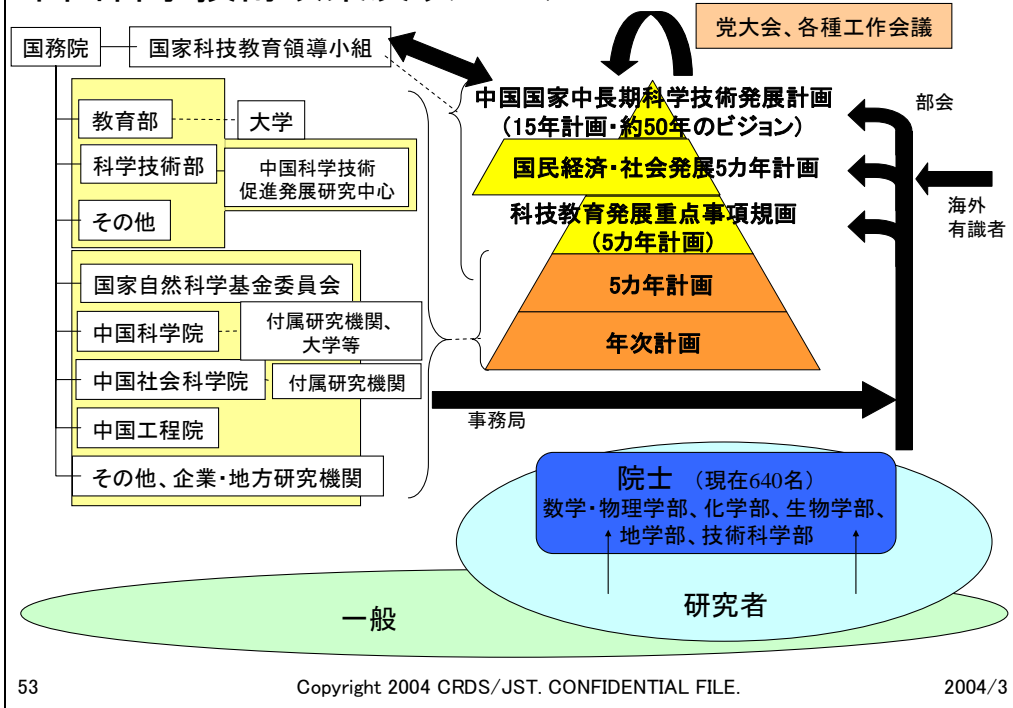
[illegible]

党大会、各種工作会議

国務院

国家科技教育領導小組

教育部

大学

科学技術部

中国科学技術促進発展研究中心

その他

国家自然科学基金委員会

中国科学院

付属研究機関、大学等

中国社会科学院

付属研究機関

中国工程院

その他、企業・地方研究機関

中国国家中長期科学技術発展計画（15年計画・約50年のビジョン）

国民経済・社会発展5カ年計画

科技教育発展重点事項規画（5カ年計画）

5カ年計画

年次計画

部会

海外有識者

事務局

院士（現在640名）
数学・物理学部、化学部、生物学部、地学部、技術科学部

研究者

一般

53

Copyright 2004 CRDS/JST. CONFIDENTIAL FILE.

2004/3